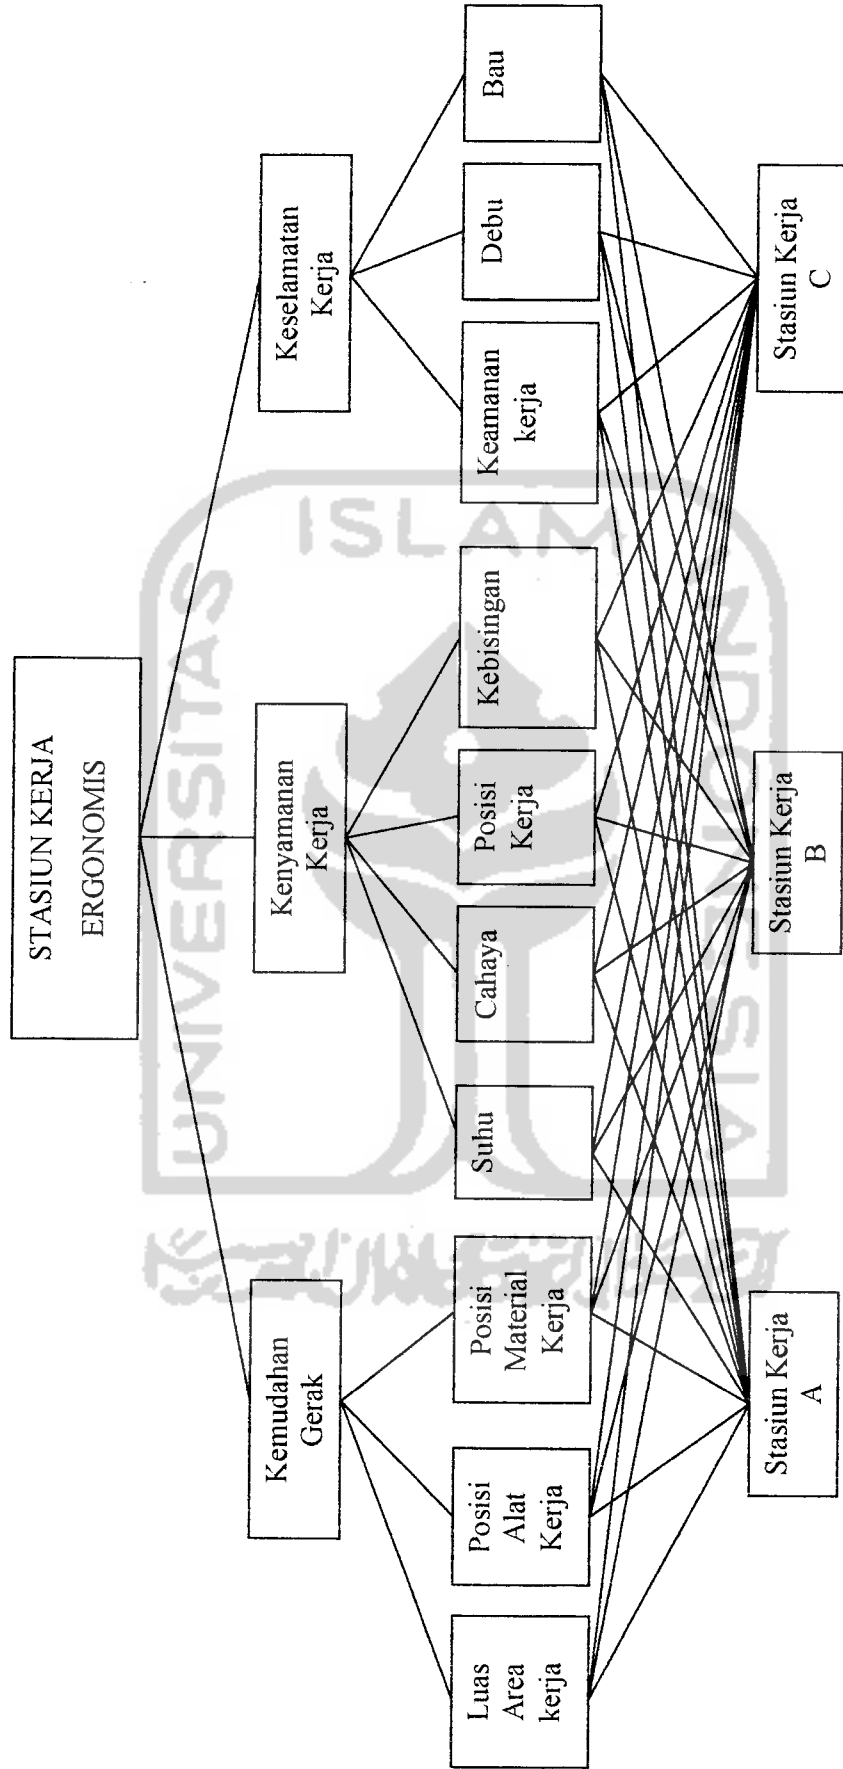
STASIUN KERJA ERGONOMIS

Kemudahan Gerak

Kenyamanan Kerja

Keselamatan Kerja

Luas Area kerja

Posisi Alat Kerja

Posisi Material Kerja

Suhu

Cahaya

Posisi Kerja

Kebisingan

Keamanan kerja

Debu

Bau

Stasiun Kerja A

Stasiun Kerja B

Stasiun Kerja C

UNIVERSITAS ISLAM INDONESIA